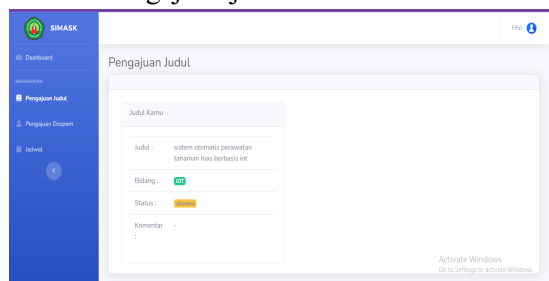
SIMASK

Dashboard

MAHASISWA

Pengajuan Judul

Pengajuan Dospem

Jadwal

Fitri

Pengajuan Judul

Judul Kamu

| | |
|---|---|
| Judul : | sistem otomatis perawatan tanaman hias berbasis iot |
| Bidang : | IOT |
| Status : | diterima |
| Komentar : | - |

Activate Windows
Go to Settings to activate Windows.